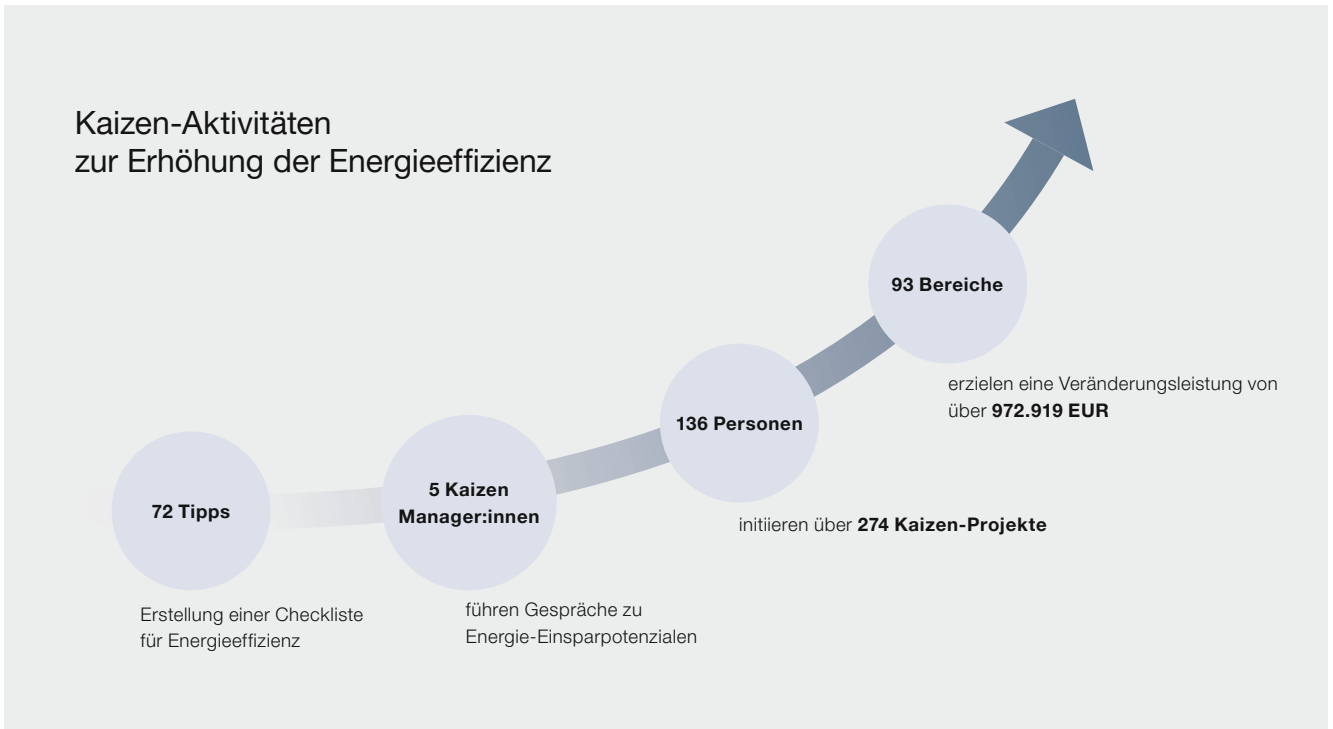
Kaizen-Aktivitäten
zur Erhöhung der Energieeffizienz

93 Bereiche

erzielen eine Veränderungsleistung von über **972.919 EUR**

136 Personen

initiieren über **274 Kaizen-Projekte**

5 Kaizen Manager:innen

führen Gespräche zu Energie-Einsparpotenzialen

72 Tipps

Erstellung einer Checkliste für Energieeffizienz